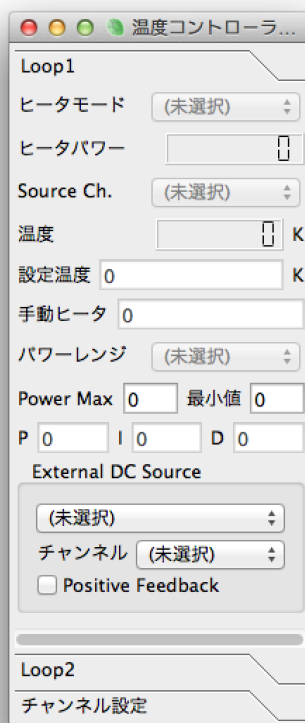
温度コントローラ...

Loop1

ヒータモード (未選択)

ヒータパワー 0

Source Ch. (未選択)

温度 0 K

設定温度 0 K

手動ヒータ 0

パワーレンジ (未選択)

Power Max 0 最小値 0

P 0 I 0 D 0

External DC Source

(未選択)

チャンネル (未選択)

Positive Feedback

Loop2

チャンネル設定